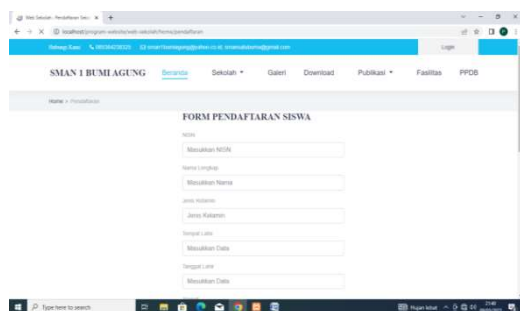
Web Sekolah - Pendaftaran Sisw ×  +

localhost/program-website/web-sekolah/home/pendaftaran

Selamat Datang  085384238323  smansabumiagung@yahoo.co.id, smansabumiagung@gmail.com

Login

SMAN 1 BUMI AGUNG

Beranda

Sekolah ▾

Galeri

Download

Publikasi ▾

Fasilitas

PPDB

Home > Pendaftaran

FORM PENDAFTARAN SISWA

NISN

Masukkan NISN

Nama Lengkap

Masukkan Nama

Jenis Kelamin

Jenis Kelamin

Tempat Lahir

Masukkan Data

Tanggal Lahir

Masukkan Data

Type here to search

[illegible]